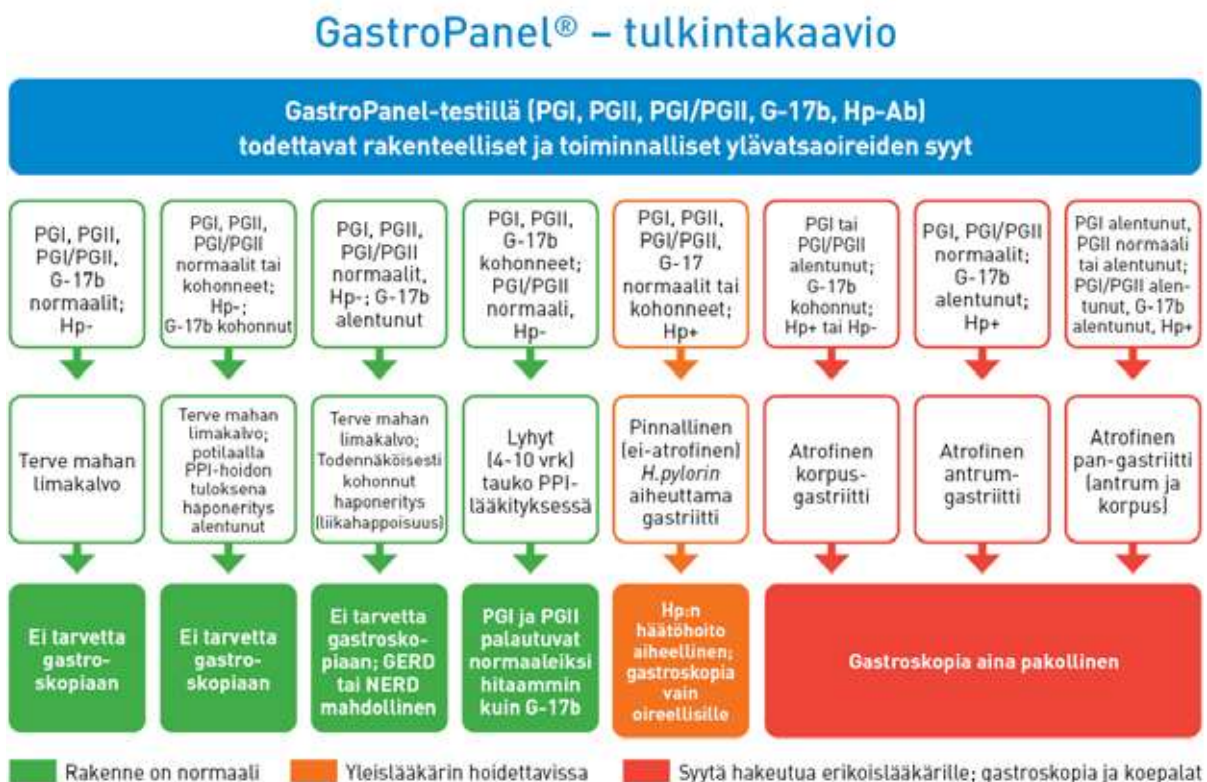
GastroPanel® – tulkintakaavio

GastroPanel-testillä (PGI, PGII, PGI/PGII, G-17b, Hp-Ab) todettavat rakenteelliset ja toiminnalliset ylävatsaoireiden syyt

PGI, PGII, PGI/PGII, G-17b normaalit; Hp-

PGI, PGII, PGI/PGII normaalit tai kohonneet; Hp-; G-17b kohonnut

PGI, PGII, PGI/PGII normaalit, Hp-; G-17b alentunut

PGI, PGII, G-17b kohonneet; PGI/PGII normaali, Hp-

PGI, PGII, PGI/PGII, G-17 normaalit tai kohonneet; Hp+

PGI tai PGI/PGII alentunut; G-17b kohonnut; Hp+ tai Hp-

PGI, PGI/PGII normaalit; G-17b alentunut; Hp+

PGI alentunut, PGII normaali tai alentunut; PGI/PGII alentunut, G-17b alentunut, Hp+

Terve mahan limakalvo

Terve mahan limakalvo; potilaalla PPI-hoidon tuloksena haponeritys alentunut

Terve mahan limakalvo; Todennäköisesti kohonnut haponeritys (liikahappoisuus)

Lyhyt (4-10 vrk) tauko PPI-lääkityksessä

Pinnallinen (ei-atrofinen) H.pylorin aiheuttama gastriitti

Atrofinen korpus-gastriitti

Atrofinen antrum-gastriitti

Atrofinen pan-gastriitti (antrum ja korpus)

Ei tarvetta gastro-skopiaan

Ei tarvetta gastro-skopiaan

Ei tarvetta gastrosko-piaan; GERD tai NERD mahdollinen

PGI ja PGII palautuvat normaaleiksi hitaammin kuin G-17b

Hp:n häätöhoito aiheellinen; gastroskopia vain oireellisille

Gastroskopia aina pakollinen

Rakenne on normaali

Yleislääkärin hoidettavissa

Syytä hakeutua erikoislääkärille; gastroskopia ja koepalat